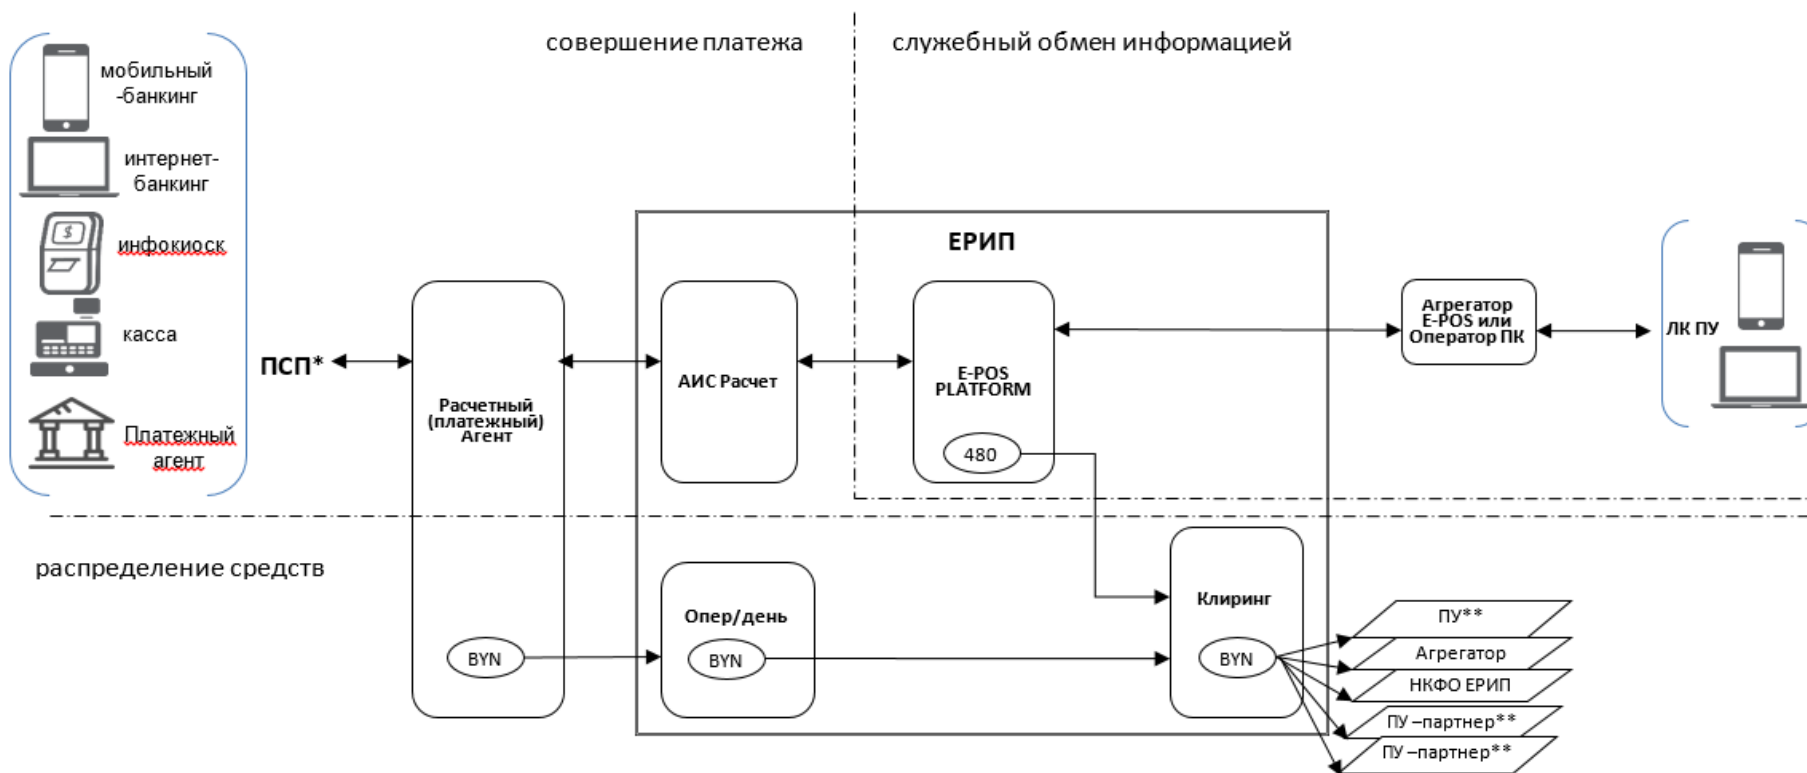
совершение платежа

служебный обмен информацией

мобильный -банкинг

интернет-банкинг

инфокиоск

касса

Платежный агент

ПСП*

Расчетный (платежный) Агент

ЕРИП

АИС Расчет

E-POS PLATFORM

480

Агрегатор E-POS или Оператор ПК

ЛК ПУ

распределение средств

BYN

Опер/день

BYN

Клиринг

BYN

ПУ**

Агрегатор

НКФО ЕРИП

ПУ –партнер**

ПУ –партнер**